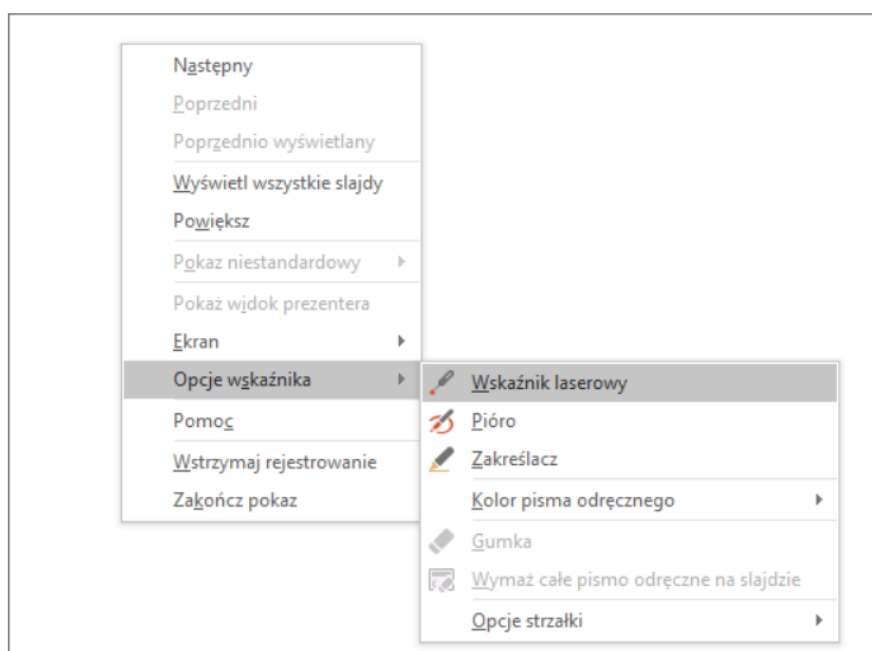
Następny
Poprzedni
Poprzednio wyświetlany
Wyświetl wszystkie slajdy
Powiększ
Pokaz niestandardowy
Pokaż widok prezentera
Ekran
Opcje wskaźnika
Pomoc
Wstrzymaj rejestrowanie
Zakończ pokaz

Wskaźnik laserowy
Pióro
Zakreślacz
Kolor pisma odręcznego
Gumka
Wymaż całe pismo odręczne na slajdzie
Opcje strzałki